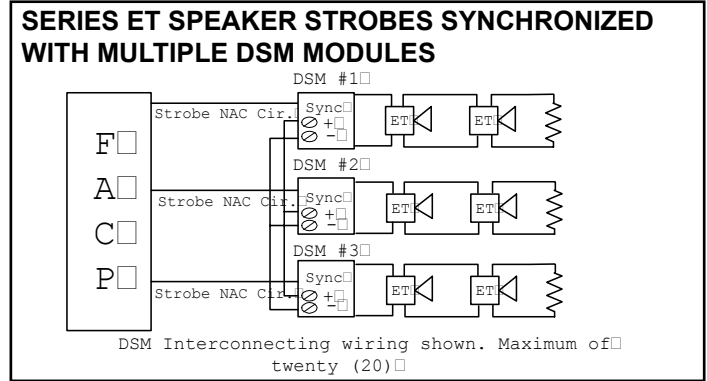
SERIES ET SPEAKER STROBES SYNCHRONIZED WITH MULTIPLE DSM MODULES

DSM #1
Strobe NAC Cir.
Sync
+
-
ET
ET

DSM #2
Strobe NAC Cir.
Sync
+
-
ET
ET

DSM #3
Strobe NAC Cir.
Sync
+
-
ET
ET

F
A
C
P

DSM Interconnecting wiring shown. Maximum of twenty (20)